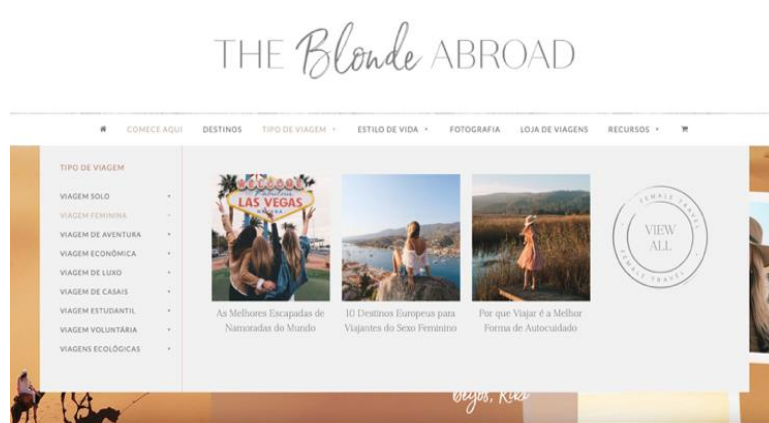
THE Blonde ABROAD

COMECE AQUI DESTINOS TIPO DE VIAGEM ESTILO DE VIDA FOTOGRAFIA LOJA DE VIAGENS RECURSOS

TIPO DE VIAGEM

VIAGEM SOLO
VIAGEM FEMININA
VIAGEM DE AVENTURA
VIAGEM ECONÔMICA
VIAGEM DE LUXO
VIAGEM DE CASAIS
VIAGEM ESTUDANTIL
VIAGEM VOLUNTÁRIA
VIAGENS ECOLÓGICAS

WELCOME TO Fabulous LAS VEGAS NEVADA

As Melhores Escapadas de Namoradas do Mundo

10 Destinos Europeus para Viajantes do Sexo Feminino

Por que Viajar é a Melhor Forma de Autocuidado

FEMALE TRAVEL VIEW ALL FEMALE TRAVEL

beijos, Kiki